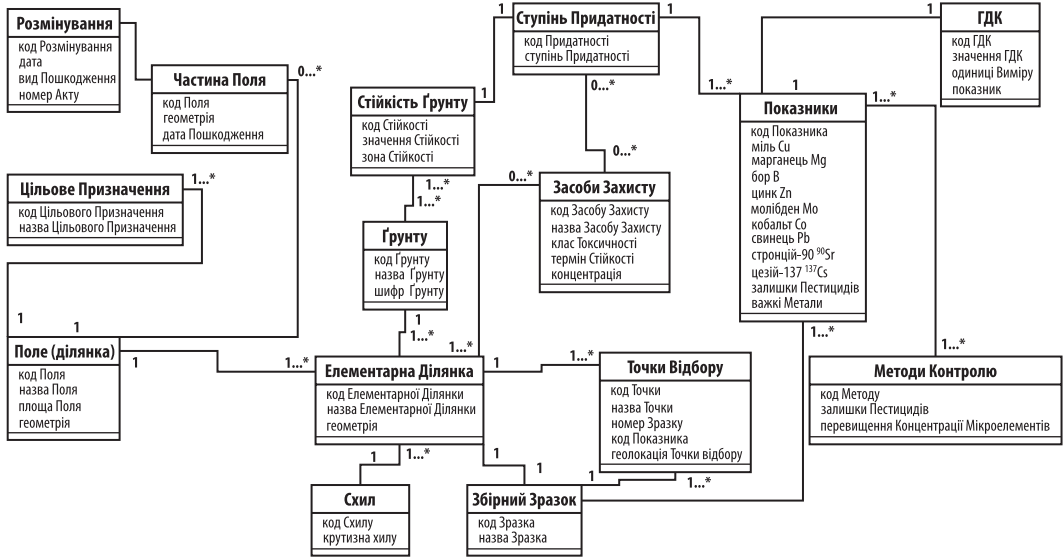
Розмінування
код Розмінування
дата
вид Пошкодження
номер Акту

0...*

Частина Поля
код Поля
геометрія
дата Пошкодження

1
Ступінь Придатності
код Придатності
ступінь Придатності

1

1
ГДК
код ГДК
значення ГДК
одиниці Виміру
показник

Стійкість Ґрунту
код Стійкості
значення Стійкості
зона Стійкості

1

0...*

1...*

1

1...*

Показники
код Показника
міль Cu
марганець Mg
бор B
цинк Zn
молібден Mo
кобальт Co
свинець Pb
стронцій-90 $^{90}Sr$
цезій-137 $^{137}Cs$
залишки Пестицидів
важкі Метали

0...*

Цільове Призначення
код Цільового Призначення
назва Цільового Призначення

1...*

1...*
1...*

0...*

Засоби Захисту
код Засобу Захисту
назва Засобу Захисту
клас Токсичності
термін Стійкості
концентрація

Ґрунту
код Ґрунту
назва Ґрунту
шифр Ґрунту

1
1

1

1...*

1...*

1...*

Поле (ділянка)
код Поля
назва Поля
площа Поля
геометрія

1

1...*

Елементарна Ділянка
код Елементарної Ділянки
назва Елементарної Ділянки
геометрія

1

1...*

Точки Відбору
код Точки
назва Точки
номер Зразку
код Показника
геолокація Точки відбору

1...*

Методи Контролю
код Методу
залишки Пестицидів
перевищення Концентрації Мікроелементів

1
1...*
1
1

1...*

Схил
код Схилу
крутизна хилу

Збірний Зразок
код Зразка
назва Зразка